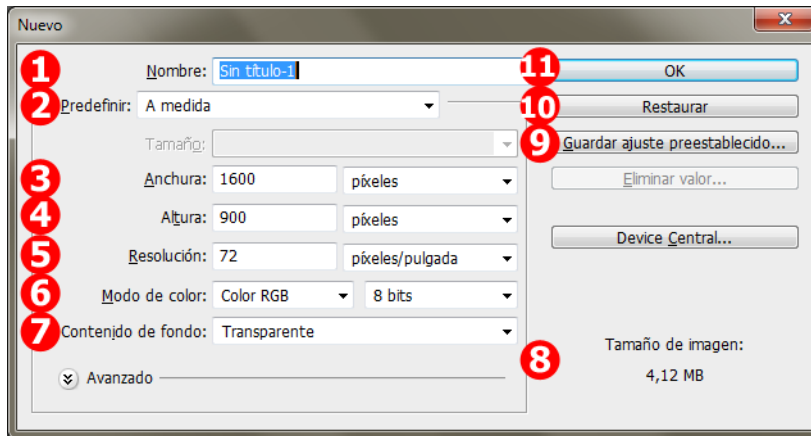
Nuevo

1 Nombre: Sin título-1
2 Predefinir: A medida
Tamaño:
3 Anchura: 1600 píxeles
4 Altura: 900 píxeles
5 Resolución: 72 píxeles/pulgada
6 Modo de color: Color RGB 8 bits
7 Contenido de fondo: Transparente
Avanzado

11 OK
10 Restaurar
9 Guardar ajuste preestablecido...
Eliminar valor...
Device Central...

8 Tamaño de imagen:
4,12 MB